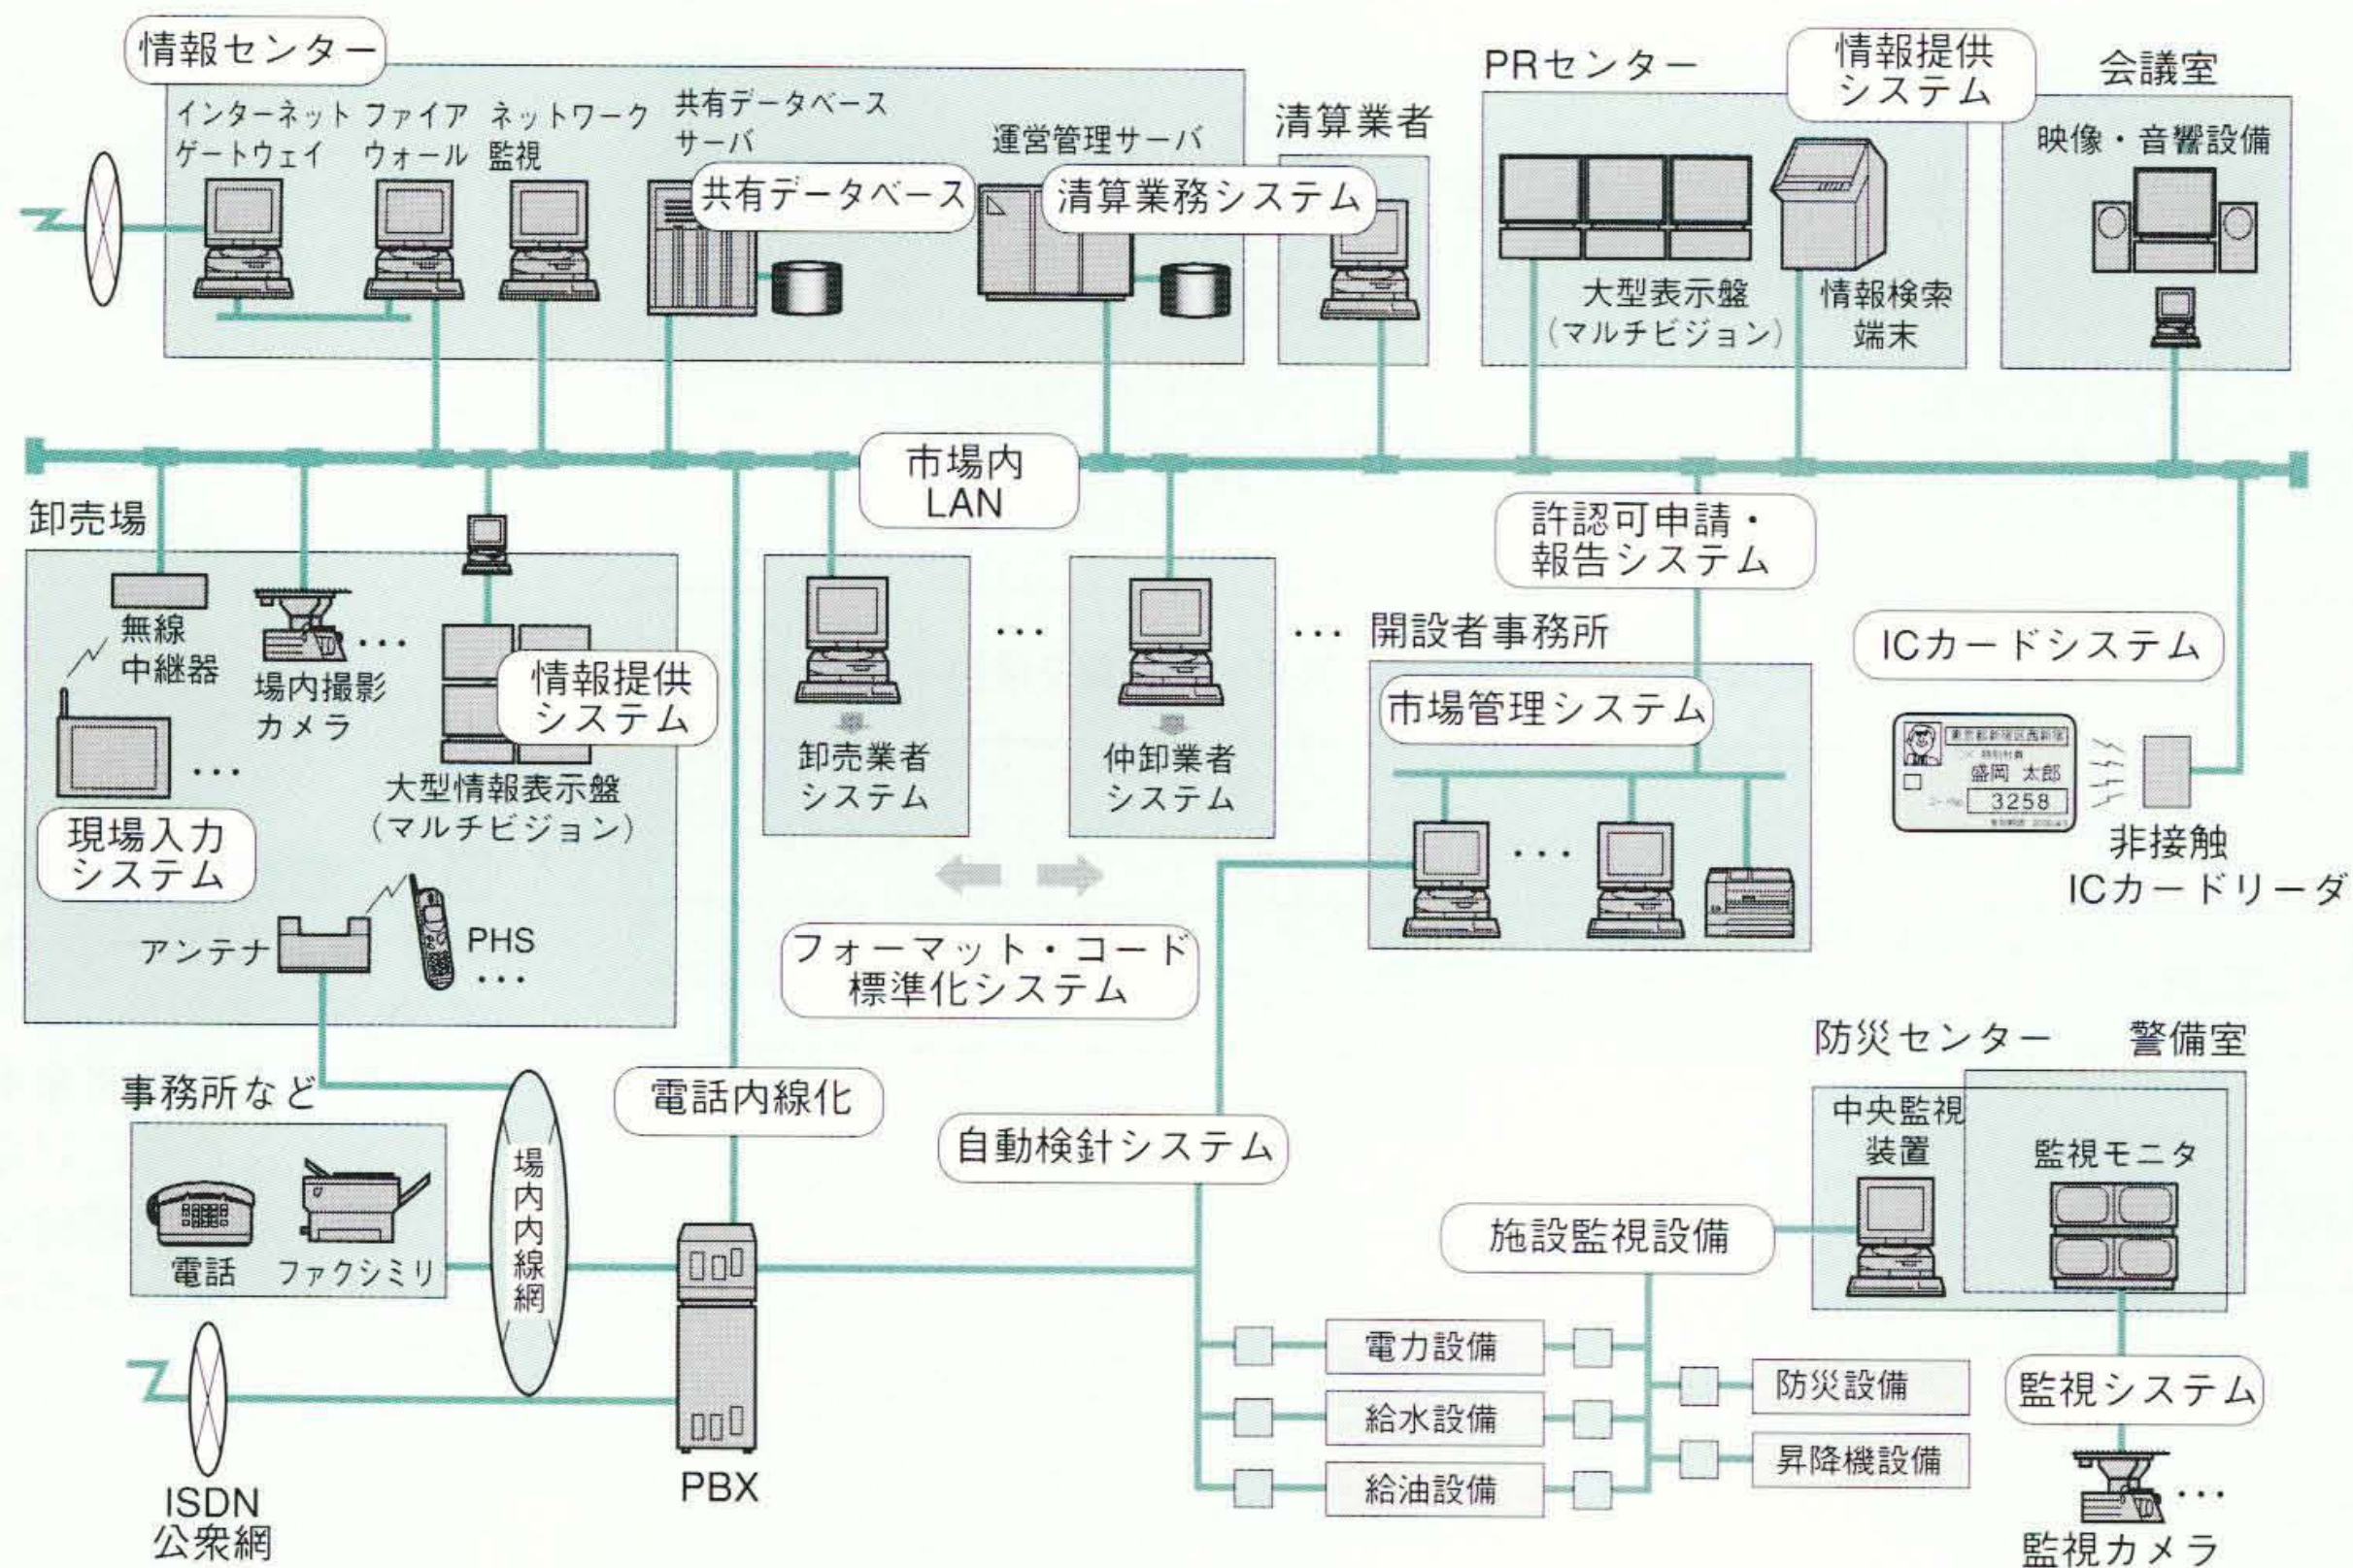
情報センター

インターネットゲートウェイ
ファイアウォール
ネットワーク監視
共有データベースサーバ
共有データベース
運営管理サーバ
清算業務システム

清算業者

PRセンター
情報提供システム
大型表示盤（マルチビジョン）
情報検索端末

会議室
映像・音響設備

市場内LAN

卸売場
無線中継器
場内撮影カメラ
・・・
情報提供システム
大型情報表示盤（マルチビジョン）
・・・
現場入力システム
アンテナ
PHS
・・・

・・・
卸売業者システム
仲卸業者システム
・・・

許認可申請・報告システム

開設者事務所
市場管理システム
・・・

ICカードシステム
東京都新宿区西新宿
盛岡 太郎
3258
非接触ICカードリーダ

フォーマット・コード標準化システム

事務所など
電話
ファクシミリ
場内内線網
電話内線化
PBX
ISDN公衆網

自動検針システム
施設監視設備
電力設備
給水設備
給油設備
防災設備
昇降機設備

防災センター
警備室
中央監視装置
監視モニタ
監視システム
・・・
監視カメラ